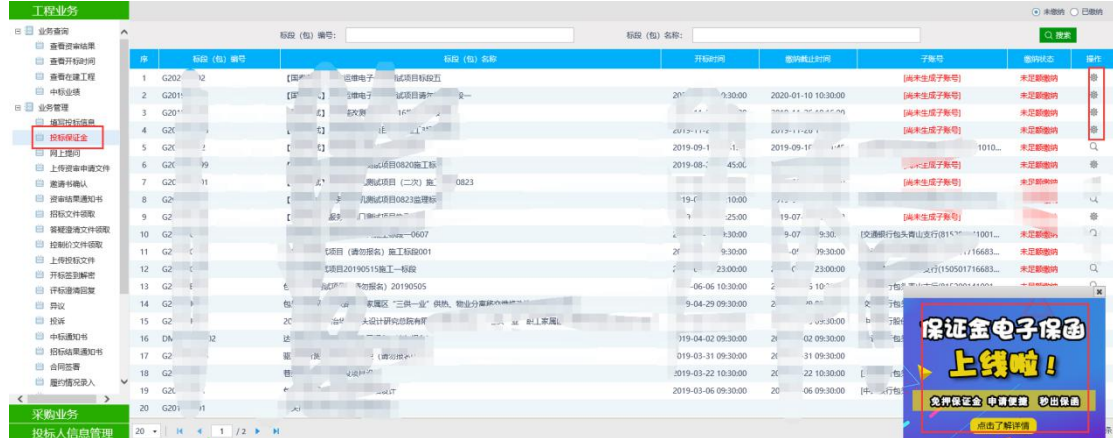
工程业务

业务查询
查看资审结果
查看开标时间
查看在建工程
中标业绩
业务管理
填写投标信息
投标保证金
网上提问
上传资审申请文件
邀请书确认
资审结果通知书
招标文件领取
答疑澄清文件领取
控制价文件领取
上传投标文件
开标签到解密
评标澄清回复
异议
投诉
中标通知书
招标结果通知书
合同签署
履约情况录入

采购业务
投标人信息管理

未缴纳 已缴纳

标段（包）编号：
标段（包）名称：
搜索

| 序 | 标段（包）编号 | 标段（包）名称 | 开标时间 | 缴纳截止时间 | 子账号 | 缴纳状态 | 操作 |
|---|---|---|---|---|---|---|---|
| 1 | G202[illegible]2 | 【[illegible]测试项目标段五 | | | [尚未生成子账号] | 未足额缴纳 | |
| 2 | G201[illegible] | 【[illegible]测试项目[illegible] | 20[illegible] 9:30:00 | 2020-01-10 10:30:00 | [尚未生成子账号] | 未足额缴纳 | |
| 3 | G201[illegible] | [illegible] | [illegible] | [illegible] | [尚未生成子账号] | 未足额缴纳 | |
| 4 | G20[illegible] | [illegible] | 2019-11-2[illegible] | 2019-11-20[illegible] | [尚未生成子账号] | 未足额缴纳 | |
| 5 | G20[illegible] | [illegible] | 2019-09-1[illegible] | 2019-09-1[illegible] | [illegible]1010... | 未足额缴纳 | |
| 6 | G20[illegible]9 | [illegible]测试项目0820施工标 | 2019-08-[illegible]45:00 | | | 未足额缴纳 | |
| 7 | G20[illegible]1 | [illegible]测试项目（二次）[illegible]0823 | | | | 未足额缴纳 | |
| 8 | G2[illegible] | 【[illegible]测试项目0823监理标 | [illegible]19-0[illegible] 10:00 | | | 未足额缴纳 | |
| 9 | G2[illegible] | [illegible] | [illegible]25:00 | 2019-07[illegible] | [尚未生成子账号] | 未足额缴纳 | |
| 10 | G2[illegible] | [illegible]0607 | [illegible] | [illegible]9-07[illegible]9:30. | [交通银行包头青山支行(8153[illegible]1001... | 未足额缴纳 | |
| 11 | G2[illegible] | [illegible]试项目（请勿报名）施工标段001 | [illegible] 9:30:00 | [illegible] 9:30:00 | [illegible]716683... | 未足额缴纳 | |
| 12 | G2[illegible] | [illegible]试项目20190515施工一标段 | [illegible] 23:00:00 | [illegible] 23:00:00 | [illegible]支行(150501716683... | 未足额缴纳 | |
| 13 | G2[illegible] | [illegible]20190505 | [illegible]-06-06 10:30:00 | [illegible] | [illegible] | 未足额缴纳 | |
| 14 | G2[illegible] | 包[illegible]“三供一业”供热、物业分离移交维修改造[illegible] | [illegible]9-04-29 09:30:00 | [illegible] | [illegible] | 未足额缴纳 | |
| 15 | G2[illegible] | 20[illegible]设计研究总院有限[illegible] | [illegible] | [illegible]9:30:00 | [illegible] | 未足额缴纳 | |
| 16 | DM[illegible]2 | 达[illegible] | 2019-04-02 09:30:00 | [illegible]-02 09:30:00 | | 未足额缴纳 | |
| 17 | G2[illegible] | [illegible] | 2019-03-31 09:30:00 | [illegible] 09:30:00 | | 未足额缴纳 | |
| 18 | G2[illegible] | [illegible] | 2019-03-22 10:30:00 | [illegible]-22 10:30:00 | | | |
| 19 | G2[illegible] | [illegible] | 2019-03-06 09:30:00 | 2019-03-06 09:30:00 | [中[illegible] | | |
| 20 | G20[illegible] | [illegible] | | | | | |

20 1 /2

保证金电子保函
上线啦！
免押保证金 申请便捷 秒出保函
点击了解详情